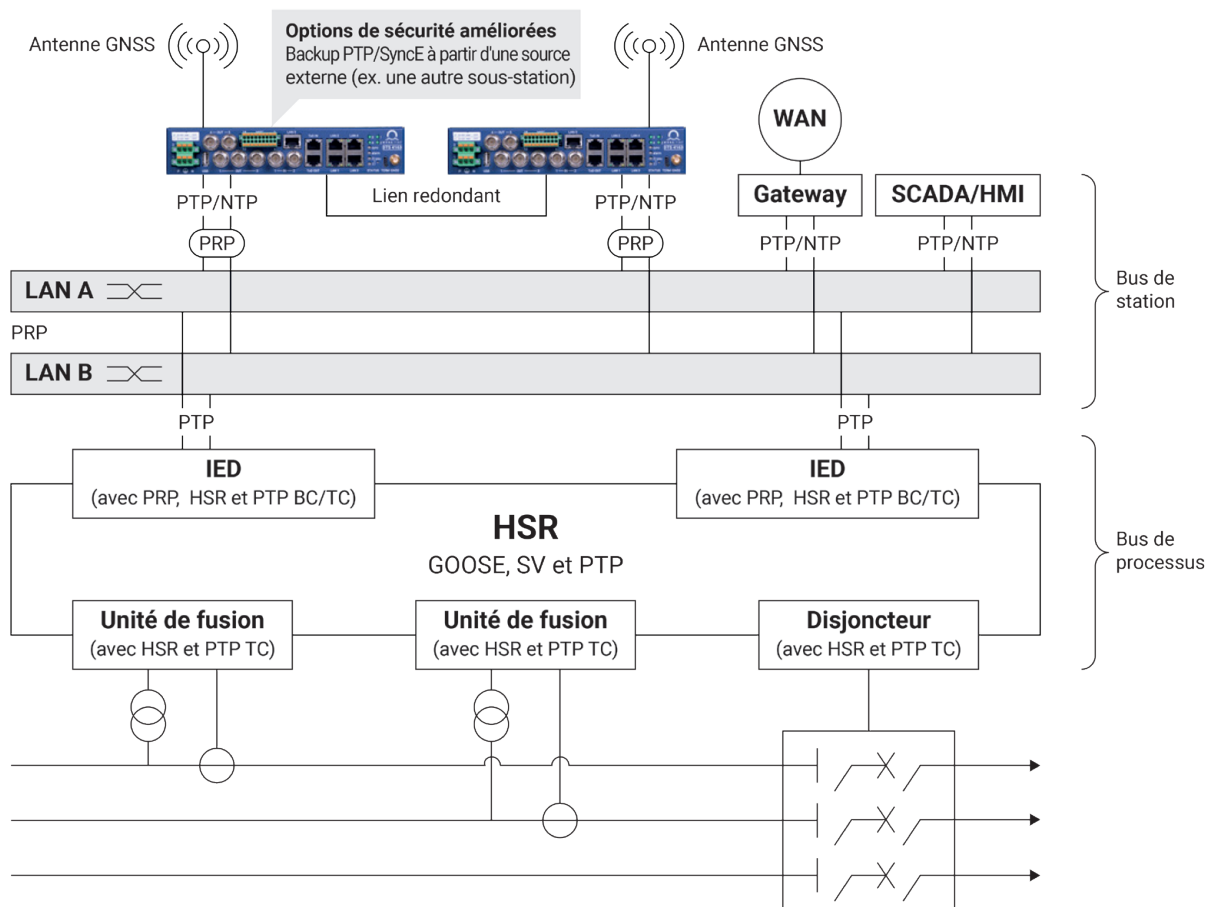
Antenne GNSS

Options de sécurité améliorées
Backup PTP/SyncE à partir d'une source externe (ex. une autre sous-station)

Antenne GNSS

WAN

PTP/NTP

Lien redondant

PTP/NTP

Gateway

SCADA/HMI

PRP

PRP

PTP/NTP

PTP/NTP

LAN A

Bus de station

PRP

LAN B

PTP

PTP

IED
(avec PRP, HSR et PTP BC/TC)

IED
(avec PRP, HSR et PTP BC/TC)

HSR
GOOSE, SV et PTP

Bus de processus

Unité de fusion
(avec HSR et PTP TC)

Unité de fusion
(avec HSR et PTP TC)

Disjoncteur
(avec HSR et PTP TC)